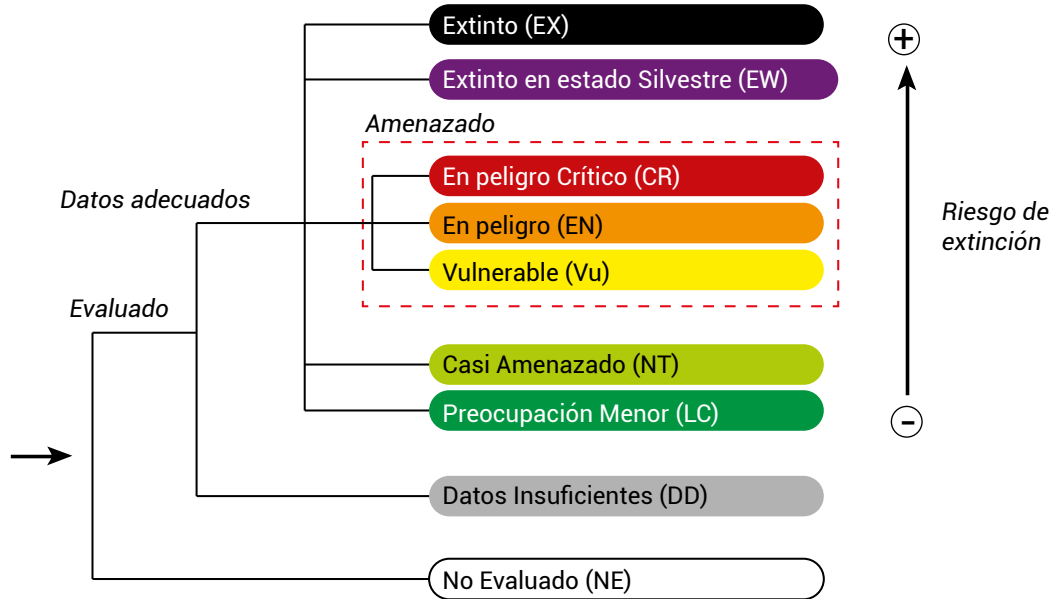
Extinto (EX)

Extinto en estado Silvestre (EW)

Amenazado

En peligro Crítico (CR)

En peligro (EN)

Vulnerable (Vu)

Datos adecuados

Evaluado

Casi Amenazado (NT)

Preocupación Menor (LC)

Datos Insuficientes (DD)

No Evaluado (NE)

+

Riesgo de extinción

-